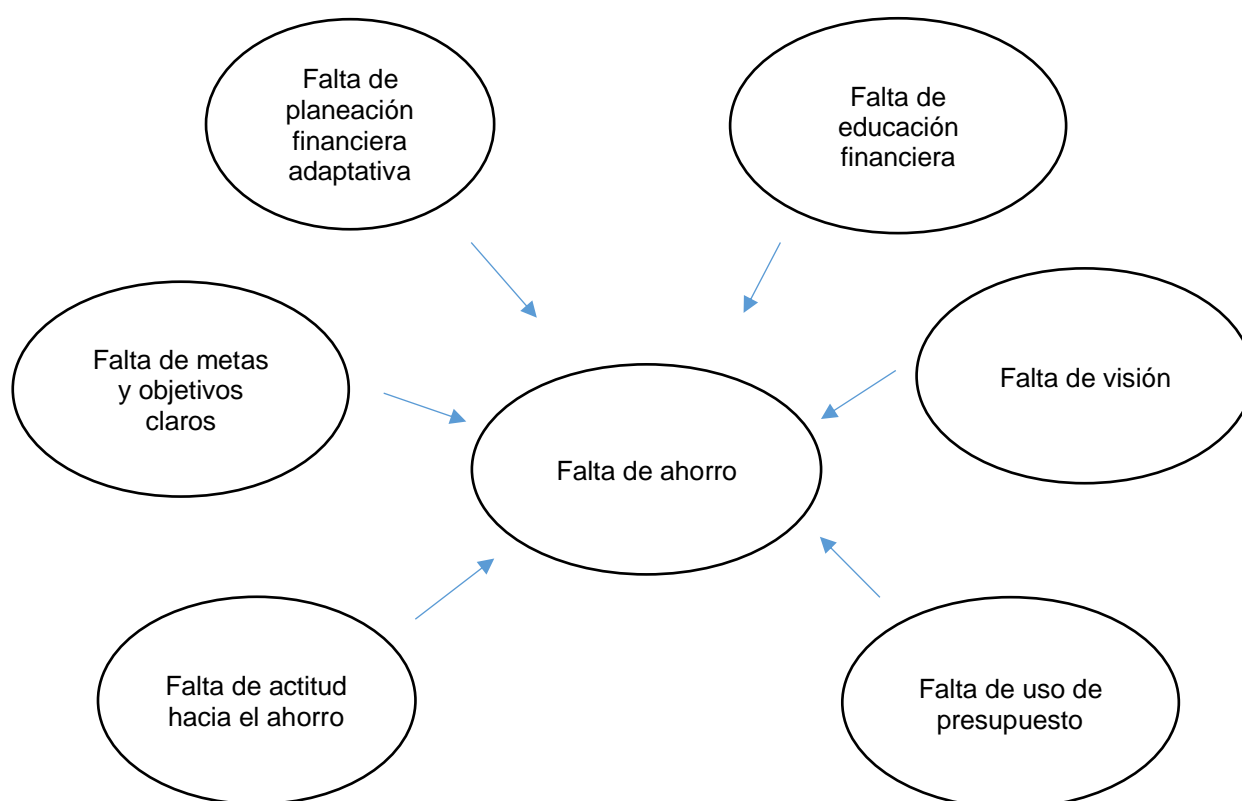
Falta de planeación financiera adaptativa

Falta de educación financiera

Falta de metas y objetivos claros

Falta de visión

Falta de ahorro

Falta de actitud hacia el ahorro

Falta de uso de presupuesto